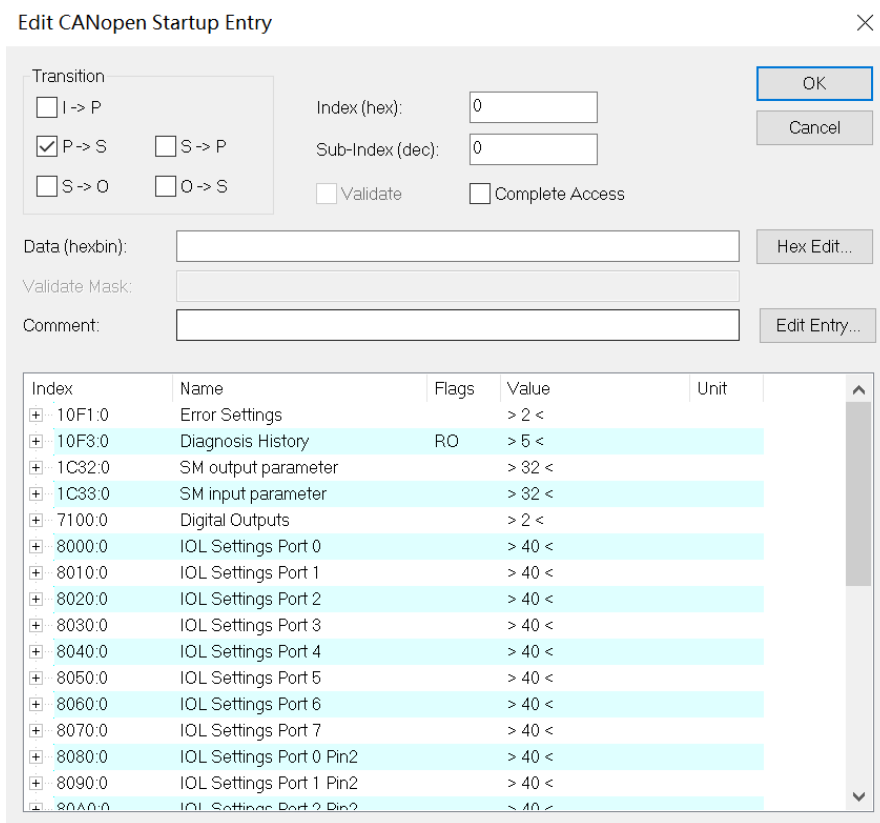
Edit CANopen Startup Entry

Transition
I -> P
P -> S
S -> P
S -> O
O -> S

Index (hex): 0
Sub-Index (dec): 0
Validate
Complete Access

OK
Cancel

Data (hexbin):
Hex Edit...
Validate Mask:
Comment:
Edit Entry...

| Index | Name | Flags | Value | Unit |
|---|---|---|---|---|
| 10F1:0 | Error Settings | | > 2 < | |
| 10F3:0 | Diagnosis History | RO | > 5 < | |
| 1C32:0 | SM output parameter | | > 32 < | |
| 1C33:0 | SM input parameter | | > 32 < | |
| 7100:0 | Digital Outputs | | > 2 < | |
| 8000:0 | IOL Settings Port 0 | | > 40 < | |
| 8010:0 | IOL Settings Port 1 | | > 40 < | |
| 8020:0 | IOL Settings Port 2 | | > 40 < | |
| 8030:0 | IOL Settings Port 3 | | > 40 < | |
| 8040:0 | IOL Settings Port 4 | | > 40 < | |
| 8050:0 | IOL Settings Port 5 | | > 40 < | |
| 8060:0 | IOL Settings Port 6 | | > 40 < | |
| 8070:0 | IOL Settings Port 7 | | > 40 < | |
| 8080:0 | IOL Settings Port 0 Pin2 | | > 40 < | |
| 8090:0 | IOL Settings Port 1 Pin2 | | > 40 < | |
| 80A0:0 | IOL Settings Port 2 Pin2 | | > 40 < | |